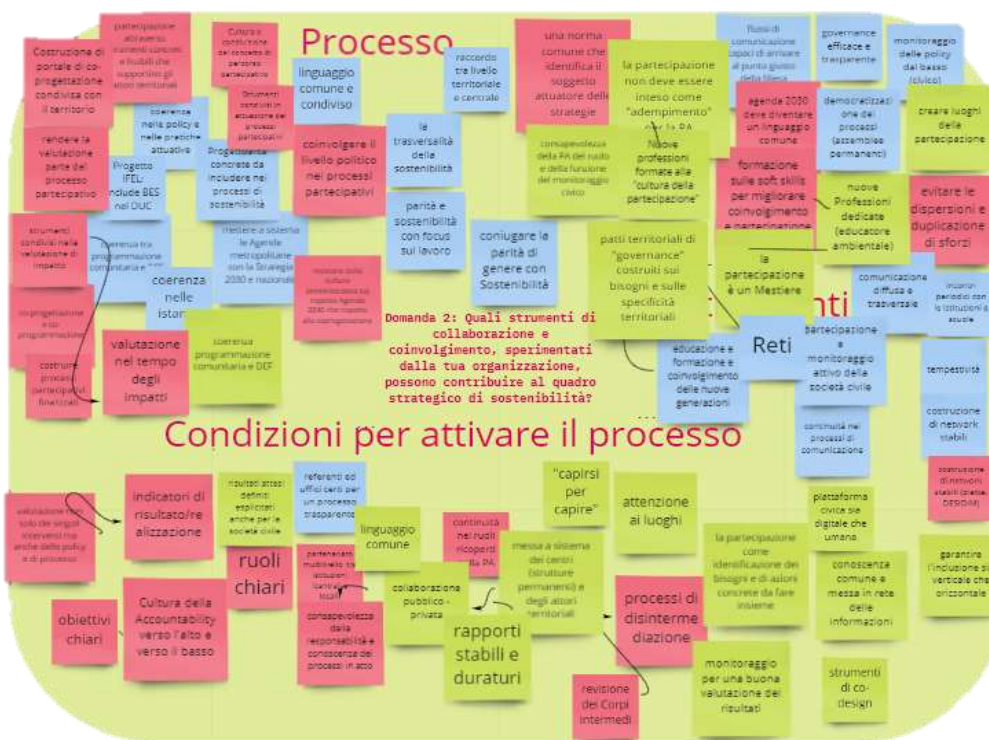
Processo

Costruzione di portale di co-progettazione condivisa con il territorio

partecipazione attraverso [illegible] supportino gli attori territoriali

Cultura e condivisione del concetto di percorso partecipativo

Strumenti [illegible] attuazione dei processi partecipativi

linguaggio comune e condiviso

raccordo tra livello territoriale e centrale

una norma comune che identifica il soggetto attuatore delle strategie

la partecipazione non deve essere inteso come "adempimento" per la PA

flussi di comunicazione capaci di arrivare al punto giusto della filiera

governance efficace e trasparente

monitoraggio delle policy dal basso (civico)

rendere la valutazione parte del processo partecipativo

coerenza nella policy e nelle pratiche attuative

Progetto IFEL: include BES nel DUC

Progettazione concrete da includere nei processi di sostenibilità

coinvolgere il livello politico nei processi partecipativi

la trasversalità della sostenibilità

consapevolezza della PA del ruolo e della funzione del monitoraggio civico

Nuove professioni formate alla "cultura della partecipazione"

agenda 2030 deve diventare un linguaggio comune

democratizzazione dei processi (assemblee permanenti)

creare luoghi della partecipazione

formazione sulle soft skills per migliorare coinvolgimento e partecipazione

nuove Professioni dedicate (educatore ambientale)

evitare le dispersioni e duplicazione di sforzi

strumenti condivisi nella valutazione di impatto

coerenza tra programmazione comunitaria e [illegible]

mettere a sistema le Agende metropolitane con la Strategia 2030 e nazionale

parità e sostenibilità con focus sul lavoro

coniugare la parità di genere con Sostenibilità

patti territoriali di "governance" costruiti sui bisogni e sulle specificità territoriali

la partecipazione è un Mestiere

comunicazione diffusa e trasversale

incontri periodici con le istituzioni e scuole

co-progettazione e co-programmazione

coerenza nelle istituzioni

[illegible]

coerenza programmazione comunitaria e DEF

costruire processi partecipativi finanziati

valutazione nel tempo degli impatti

Domanda 2: Quali strumenti di collaborazione e coinvolgimento, sperimentati dalla tua organizzazione, possono contribuire al quadro strategico di sostenibilità?

educazione e formazione e coinvolgimento delle nuove generazioni

Reti

partecipazione e monitoraggio attivo della società civile

tempestività

costruzione di network stabili

continuità nei processi di comunicazione

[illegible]nti

Condizioni per attivare il processo

valutazione non solo dei singoli interventi ma anche delle policy e di processo

indicatori di risultato/realizzazione

risultati attesi definiti esplicitati anche per la società civile

referenti ed uffici certi per un processo trasparente

linguaggio comune

continuità nei ruoli ricoperti dalla PA

"capirsi per capire"

attenzione ai luoghi

plattaforma civica sia digitale che umana

costruzione di network stabili (partner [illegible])

ruoli chiari

partenariato multilivello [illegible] locali

collaborazione pubblico - privata

messa a sistema dei centri (strutture permanenti) e degli attori territoriali

la partecipazione come identificazione dei bisogni e di azioni concrete da fare insieme

conoscenza comune e messa in rete delle informazioni

garantire l'inclusione sia verticale che orizzontale

obiettivi chiari

Cultura della Accountability verso l'alto e verso il basso

consapevolezza della responsabilità e conoscenza dei processi in atto

rapporti stabili e duraturi

processi di disintermediazione

revisione dei Corpi intermedi

monitoraggio per una buona valutazione dei risultati

strumenti di co-design